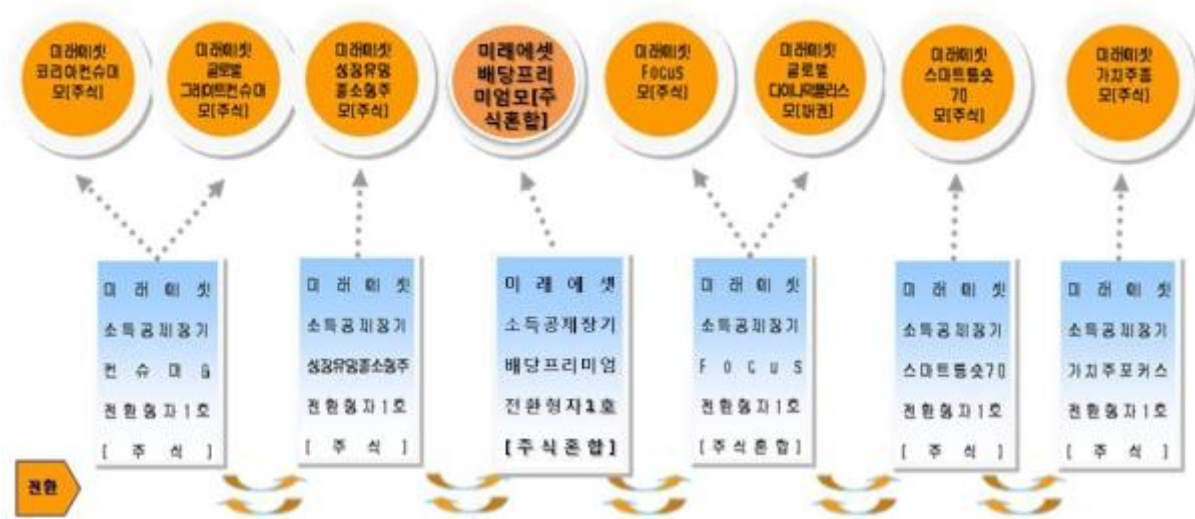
미래에셋!
코리아컨슈머
모[주식]

미래에셋!
글로벌
그레이트컨슈머
모[주식]

미래에셋!
성장유망
중소형주
모[주식]

미래에셋
배당프리
미엄모[주
식혼합]

미래에셋!
Focus
모[주식]

미래에셋!
글로벌
다이나믹밸런스
모[채권]

미래에셋!
스마트롱숏
70
모[주식]

미래에셋!
가치주포
모[주식]

미래에셋
소득공제장기
컨슈머G
전환형자1호
[주식]

미래에셋
소득공제장기
성장유망중소형주
전환형자1호
[주식]

미래에셋
소득공제장기
배당프리미엄
전환형자1호
[주식혼합]

미래에셋
소득공제장기
FOCUS
전환형자1호
[주식혼합]

미래에셋
소득공제장기
스마트롱숏70
전환형자1호
[주식]

미래에셋
소득공제장기
가치주포커스
전환형자1호
[주식]

전환